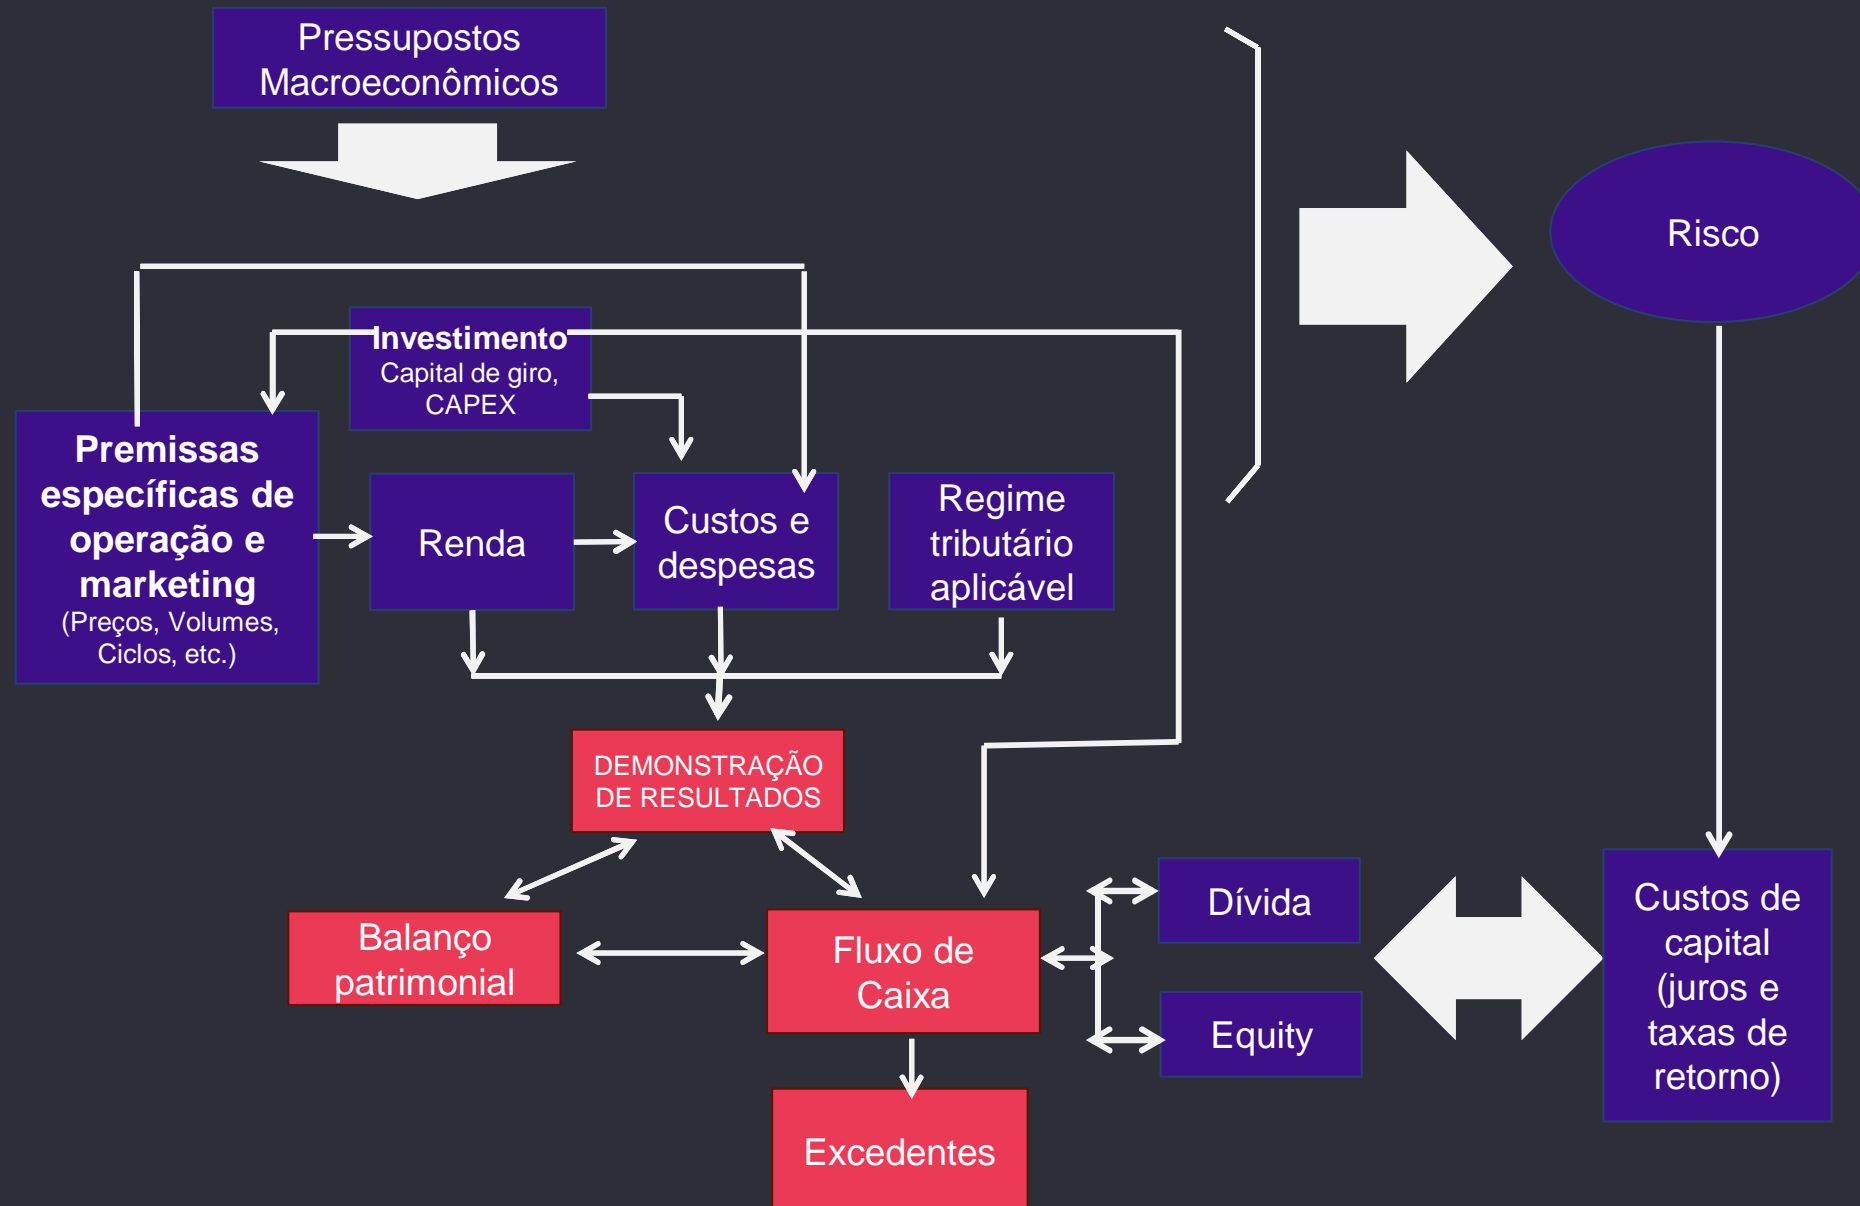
Pressupostos Macroeconômicos

Risco

Investimento
Capital de giro, CAPEX

Premissas específicas de operação e marketing
(Preços, Volumes, Ciclos, etc.)

Renda

Custos e despesas

Regime tributário aplicável

DEMONSTRAÇÃO DE RESULTADOS

Balanço patrimonial

Fluxo de Caixa

Dívida

Equity

Custos de capital (juros e taxas de retorno)

Excedentes